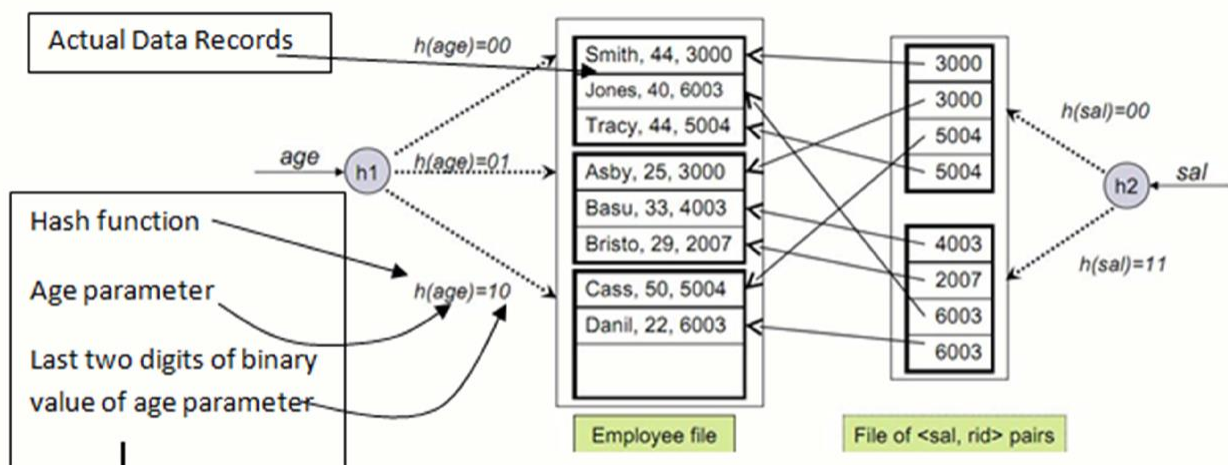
Actual Data Records

h(age)=00

h(age)=01

h(age)=10

age

h1

Hash function

Age parameter

Last two digits of binary value of age parameter

Smith, 44, 3000
Jones, 40, 6003
Tracy, 44, 5004

Asby, 25, 3000
Basu, 33, 4003
Bristo, 29, 2007

Cass, 50, 5004
Danil, 22, 6003

Employee file

3000
3000
5004
5004

4003
2007
6003
6003

File of <sal, rid> pairs

h(sal)=00

h(sal)=11

h2

sal